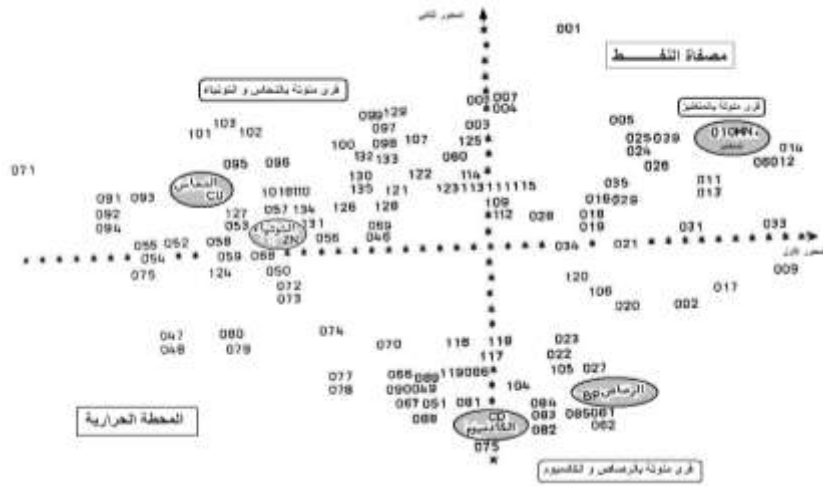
المحور الثاني

001

مصفاة النفـط

قرى ملوثة بالنحاس و التوتياء

001 007
004
003
125
080

099 129
097
098
107
100
132 133

103
101 102

095 096

071

النحاس CU

091 093
092
094

1010110
057 134
127
053
131

التوتياء ZN

130
135
121
122
126
128

114
123113111115
109
112

069
046

055 052 058
054
075

059 068
124
050
072
073

056

005
025 039
024
026

قرى ملوثة بالمنغنيز

010 MN المنغنيز

014
08012

011
013

035
016 029
018
019

028

034

021

031

033

المحور الأول

009

120
106
020

002

017

047 080
048 079

074

070

116 118
117
119086

023
022
105 027

077
078

066 089
090049
067 051
088

081

104

084
083
082

الرصاص PB

085061
062

CD الكادميوم

075

المحطة الحرارية

قرى ملوثة بالرصاص و الكادميوم